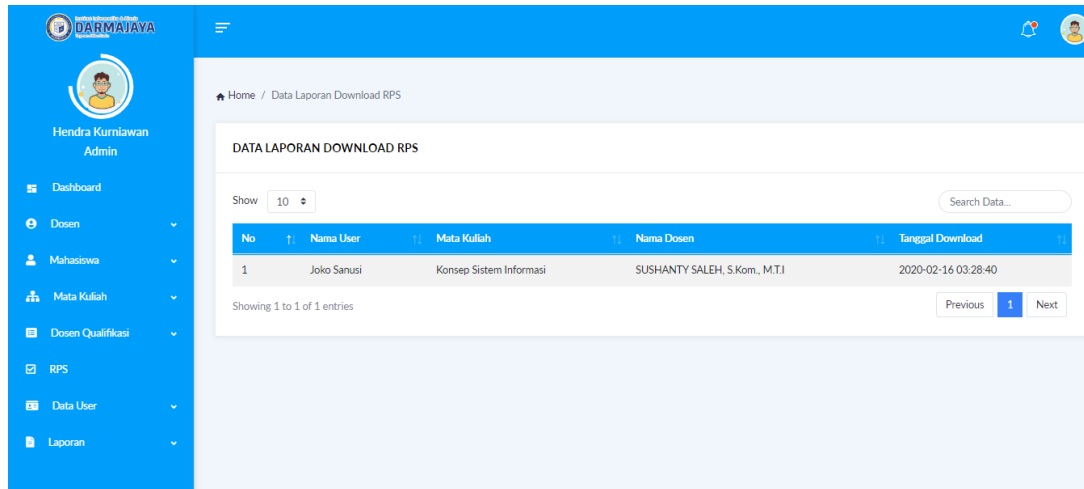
DARMAJAYA

Hendra Kurniawan
Admin

Dashboard
Dosen
Mahasiswa
Mata Kuliah
Dosen Qualifikasi
RPS
Data User
Laporan

Home / Data Laporan Download RPS

DATA LAPORAN DOWNLOAD RPS

Show 10

Search Data...

| No | Nama User | Mata Kuliah | Nama Dosen | Tanggal Download |
|---|---|---|---|---|
| 1 | Joko Sanusi | Konsep Sistem Informasi | SUSHANTY SALEH, S.Kom., M.T.I | 2020-02-16 03:28:40 |

Showing 1 to 1 of 1 entries

Previous 1 Next